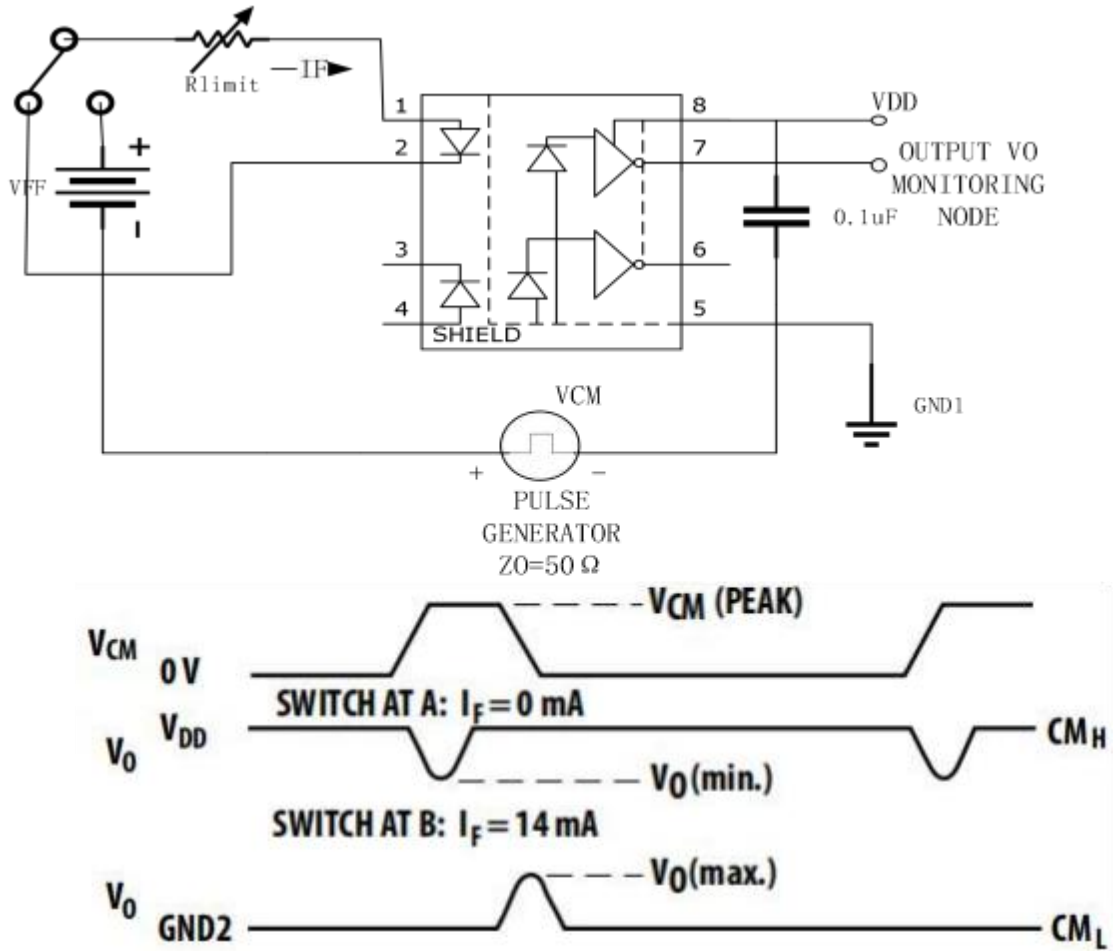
Rlimit
IF
1
2
3
4
8
7
6
5
VDD
OUTPUT VO MONITORING NODE
0.1uF
VFF
+
SHIELD
VCM
GND1
+
−
PULSE GENERATOR ZO=50 Ω

$V_{CM}$ (PEAK)
$V_{CM}$
0 V
SWITCH AT A: $I_F = 0$ mA
$V_O$
$V_{DD}$
$CM_H$
$V_O$(min.)
SWITCH AT B: $I_F = 14$ mA
$V_O$(max.)
$V_O$
GND2
$CM_L$